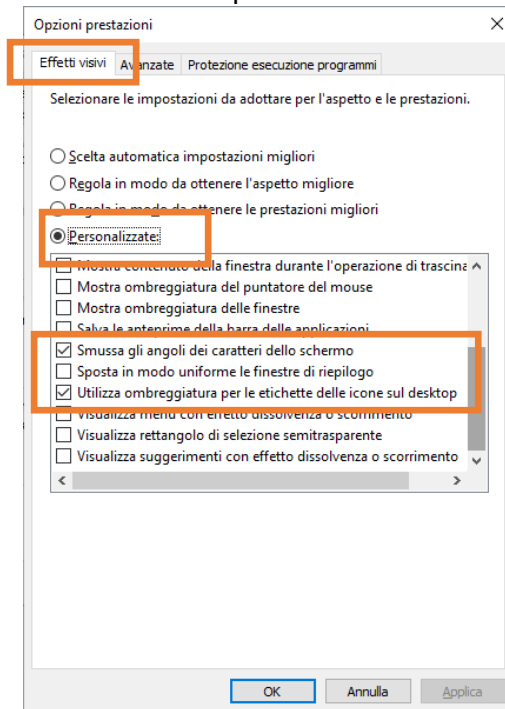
Opzioni prestazioni

×

Effetti visivi | Avanzate | Protezione esecuzione programmi

Selezionare le impostazioni da adottare per l'aspetto e le prestazioni.

○ Scelta automatica impostazioni migliori
○ Regola in modo da ottenere l'aspetto migliore
○ Regola in modo da ottenere le prestazioni migliori
◉ Personalizzate:

☐ Mostra contenuto della finestra durante l'operazione di trascina
☐ Mostra ombreggiatura del puntatore del mouse
☐ Mostra ombreggiatura delle finestre
☐ Salva le anteprime della barra delle applicazioni
☑ Smussa gli angoli dei caratteri dello schermo
☐ Sposta in modo uniforme le finestre di riepilogo
☑ Utilizza ombreggiatura per le etichette delle icone sul desktop
☐ Visualizza menu con effetto dissolvenza o scorrimento
☐ Visualizza rettangolo di selezione semitrasparente
☐ Visualizza suggerimenti con effetto dissolvenza o scorrimento

OK | Annulla | Applica